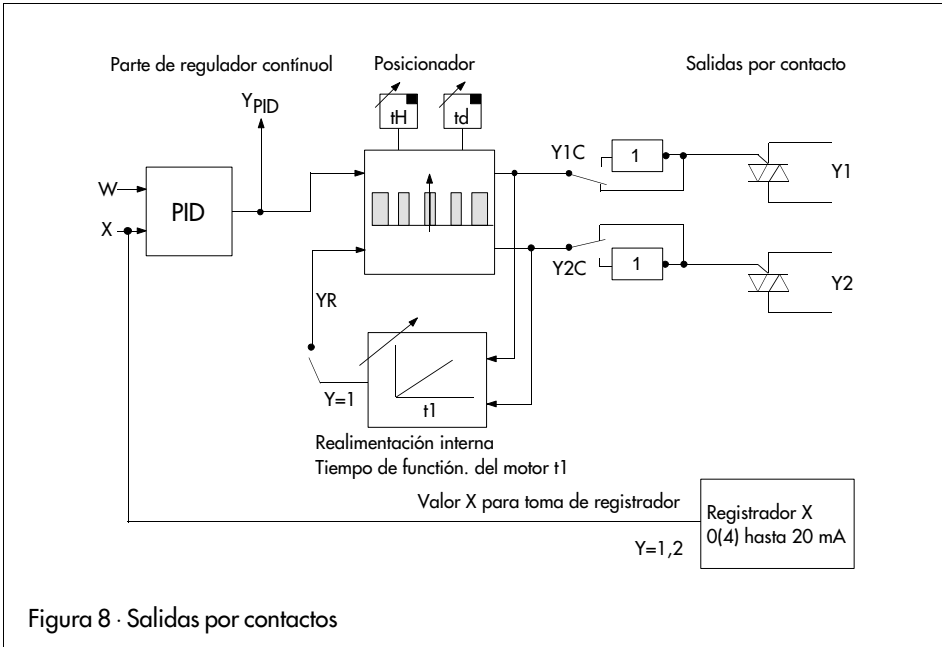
Parte de regulador contínuol

Posicionador

Salidas por contacto

$Y_{PID}$

tH

td

W

X

PID

Y1C

1

Y1

Y2C

1

Y2

YR

Y=1

t1

Realimentación interna
Tiempo de función. del motor t1

Valor X para toma de registrador

Registrador X
0(4) hasta 20 mA

Y=1,2

Figura 8 · Salidas por contactos